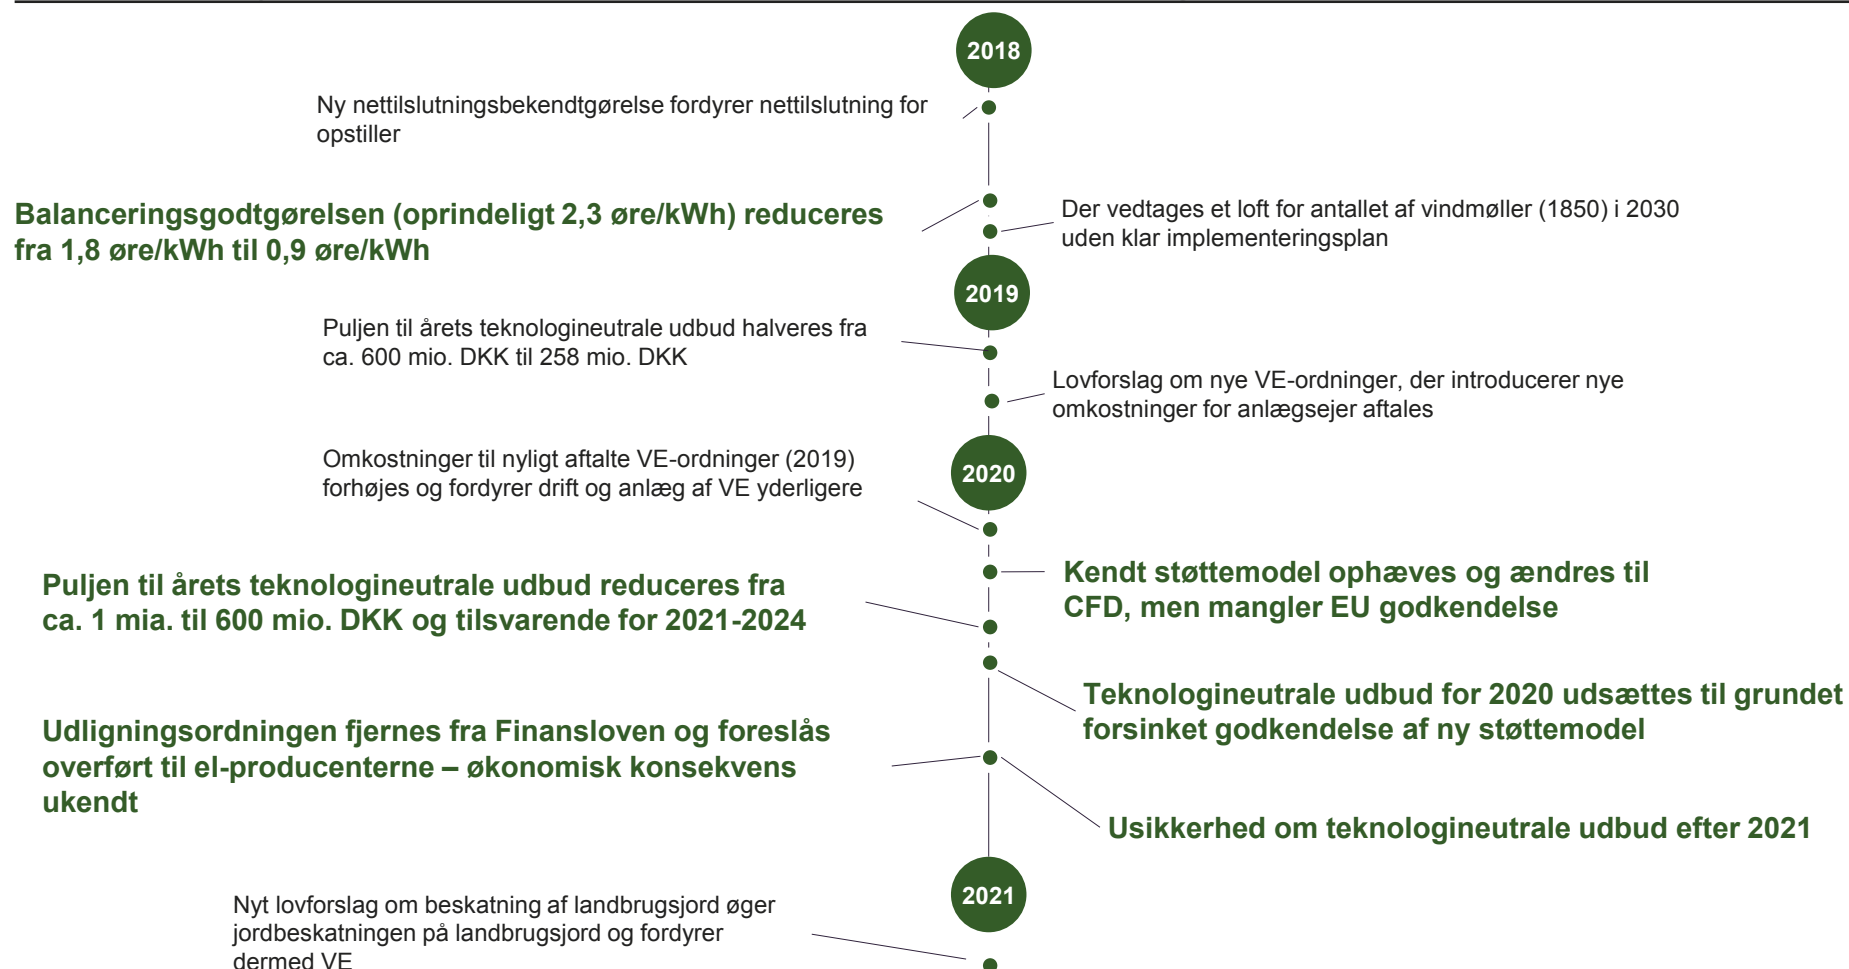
2018

Ny nettilslutningsbekendtgørelse fordyrer nettilslutning for opstiller

Balanceringsgodtgørelsen (oprindeligt 2,3 øre/kWh) reduceres fra 1,8 øre/kWh til 0,9 øre/kWh

Der vedtages et loft for antallet af vindmøller (1850) i 2030 uden klar implementeringsplan

2019

Puljen til årets teknologineutrale udbud halveres fra ca. 600 mio. DKK til 258 mio. DKK

Lovforslag om nye VE-ordninger, der introducerer nye omkostninger for anlægsejer aftales

Omkostninger til nyligt aftalte VE-ordninger (2019) forhøjes og fordyrer drift og anlæg af VE yderligere

2020

Kendt støttemodel ophæves og ændres til CFD, men mangler EU godkendelse

Puljen til årets teknologineutrale udbud reduceres fra ca. 1 mia. til 600 mio. DKK og tilsvarende for 2021-2024

Teknologineutrale udbud for 2020 udsættes til grundet forsinket godkendelse af ny støttemodel

Udligningsordningen fjernes fra Finansloven og foreslås overført til el-producenterne – økonomisk konsekvens ukendt

Usikkerhed om teknologineutrale udbud efter 2021

2021

Nyt lovforslag om beskatning af landbrugsjord øger jordbeskatningen på landbrugsjord og fordyrer dermed VE